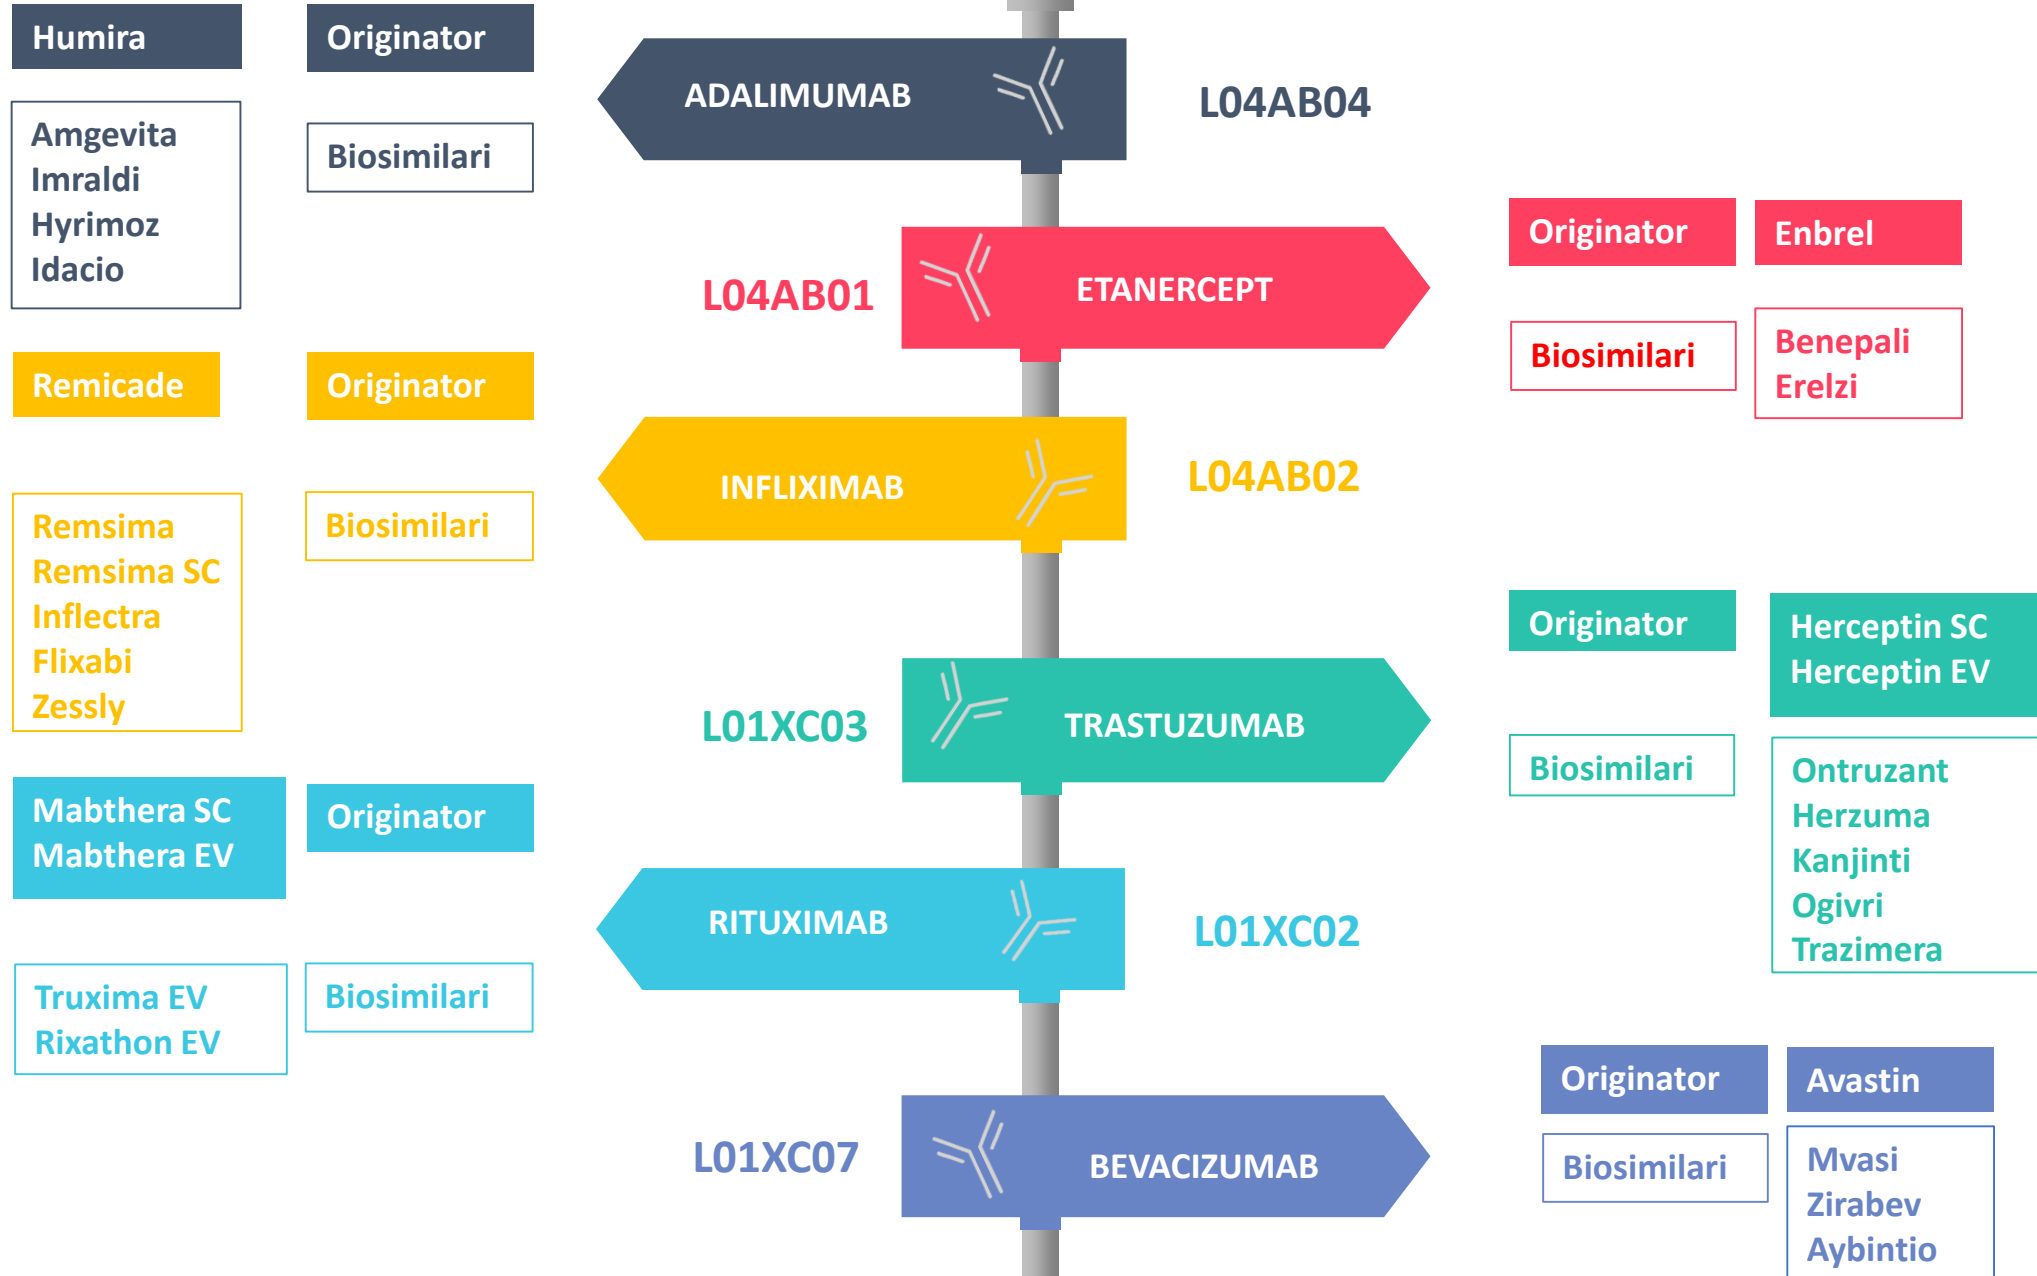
Humira

Originator

Amgevita
Imraldi
Hyrimoz
Idacio

Biosimilari

ADALIMUMAB

L04AB04

L04AB01

ETANERCEPT

Originator

Enbrel

Biosimilari

Benepali
Erelzi

Remicade

Originator

INFLIXIMAB

L04AB02

Remsima
Remsima SC
Inflectra
Flixabi
Zessly

Biosimilari

Originator

Herceptin SC
Herceptin EV

L01XC03

TRASTUZUMAB

Biosimilari

Ontruzant
Herzuma
Kanjinti
Ogivri
Trazimera

Mabthera SC
Mabthera EV

Originator

RITUXIMAB

L01XC02

Truxima EV
Rixathon EV

Biosimilari

Originator

Avastin

L01XC07

BEVACIZUMAB

Biosimilari

Mvasi
Zirabev
Aybintio